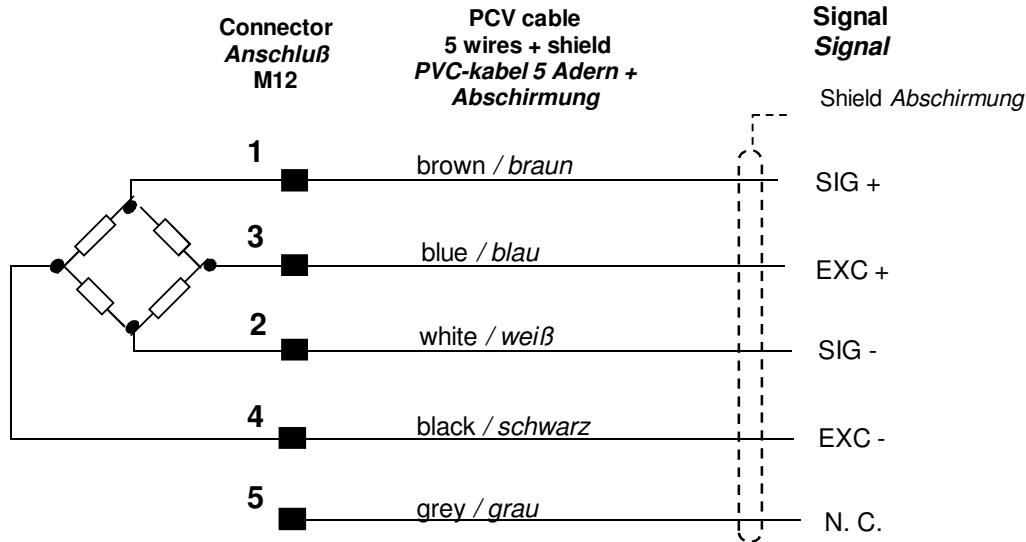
Connector
*Anschluß*
M12

PCV cable
5 wires + shield
*PVC-kabel 5 Adern + Abschirmung*

Signal
*Signal*

Shield *Abschirmung*

1
brown / *braun*
SIG +

3
blue / *blau*
EXC +

2
white / *weiß*
SIG -

4
black / *schwarz*
EXC -

5
grey / *grau*
N. C.